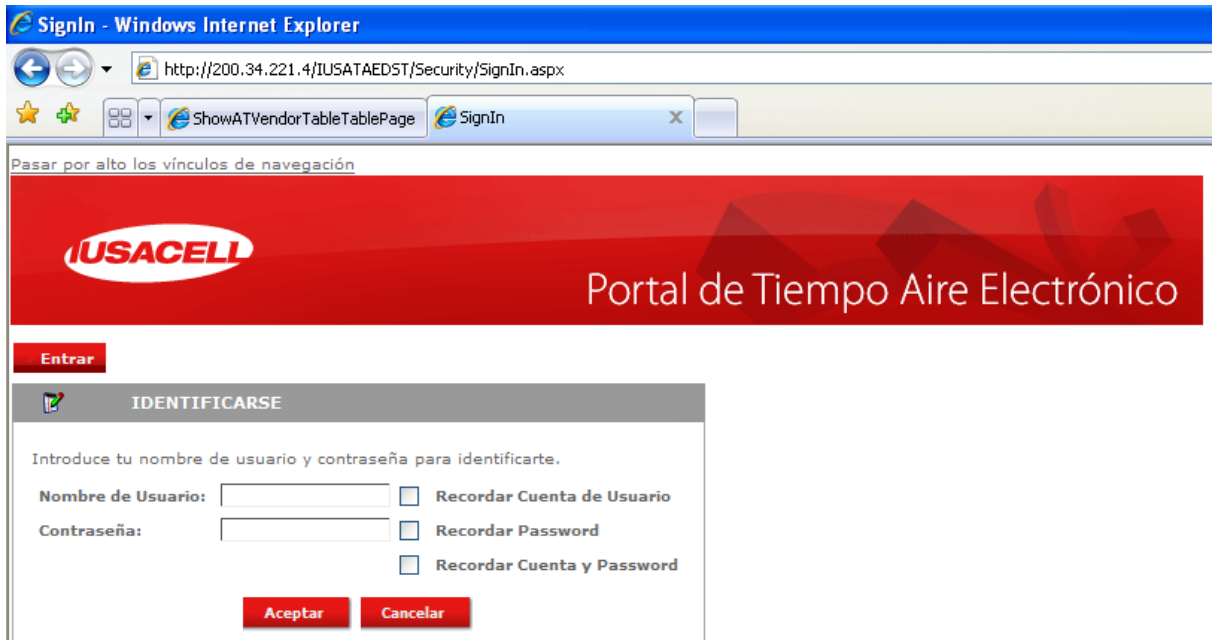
SignIn - Windows Internet Explorer

http://200.34.221.4/IUSATAEDST/Security/SignIn.aspx

ShowATVendorTableTablePage
SignIn

Pasar por alto los vínculos de navegación

IUSACELL

Portal de Tiempo Aire Electrónico

Entrar

IDENTIFICARSE

Introduce tu nombre de usuario y contraseña para identificarte.

Nombre de Usuario:
Recordar Cuenta de Usuario

Contraseña:
Recordar Password

Recordar Cuenta y Password

Aceptar
Cancelar